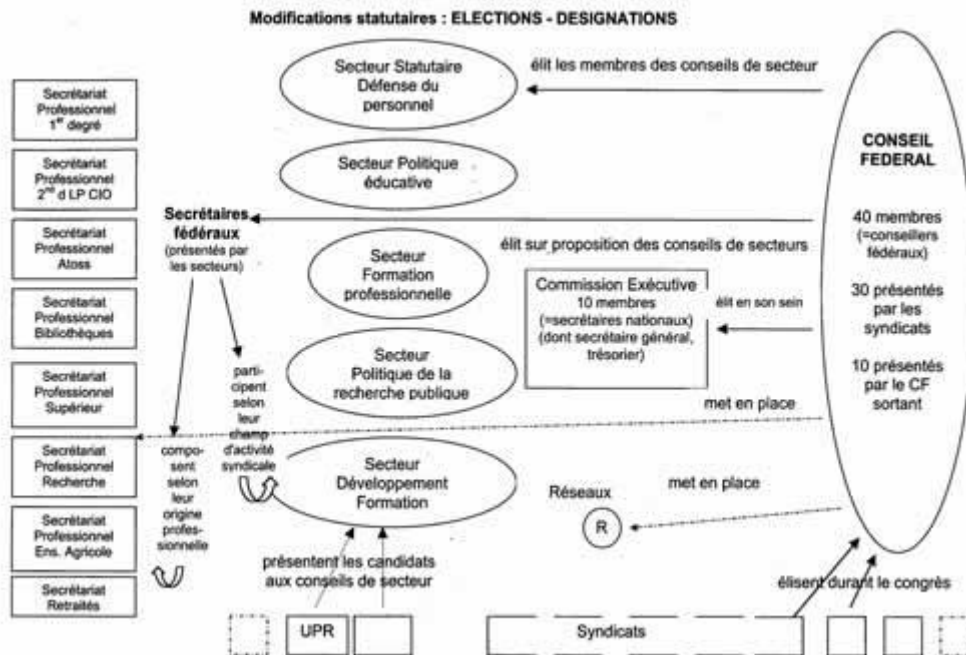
Modifications statutaires : ELECTIONS - DESIGNATIONS

Secrétariat Professionnel 1$^{er}$ degré

Secrétariat Professionnel 2$^{nd}$ d LP CIO

Secrétariat Professionnel Atoss

Secrétariat Professionnel Bibliothèques

Secrétariat Professionnel Supérieur

Secrétariat Professionnel Recherche

Secrétariat Professionnel Ens. Agricole

Secrétariat Retraités

Secrétaires fédéraux (présentés par les secteurs)

composent selon leur origine professionnelle

participent selon leur champ d'activité syndicale

Secteur Statutaire Défense du personnel

Secteur Politique éducative

Secteur Formation professionnelle

Secteur Politique de la recherche publique

Secteur Développement Formation

élit les membres des conseils de secteur

élit sur proposition des conseils de secteurs

Commission Exécutive 10 membres (=secrétaires nationaux) (dont secrétaire général, trésorier)

élit en son sein

met en place

Réseaux

R

met en place

CONSEIL FEDERAL

40 membres (=conseillers fédéraux)

30 présentés par les syndicats

10 présentés par le CF sortant

présentent les candidats aux conseils de secteur

élisent durant le congrès

UPR

Syndicats